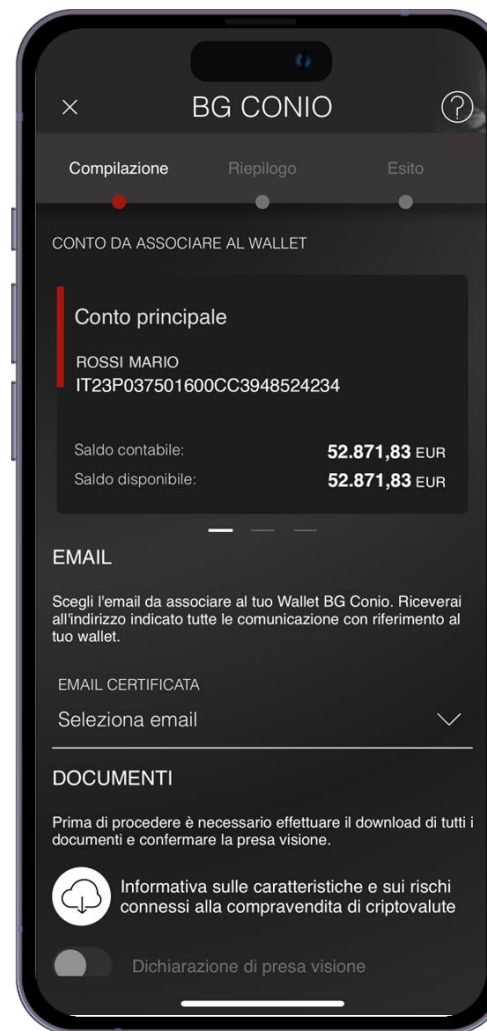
×
BG CONIO
?

Compilazione
Riepilogo
Esito

CONTO DA ASSOCIARE AL WALLET

Conto principale

ROSSI MARIO
IT23P037501600CC3948524234

Saldo contabile: 52.871,83 EUR
Saldo disponibile: 52.871,83 EUR

EMAIL

Scegli l'email da associare al tuo Wallet BG Conio. Riceverai all'indirizzo indicato tutte le comunicazione con riferimento al tuo wallet.

EMAIL CERTIFICATA
Seleziona email

DOCUMENTI

Prima di procedere è necessario effettuare il download di tutti i documenti e confermare la presa visione.

Informativa sulle caratteristiche e sui rischi connessi alla compravendita di criptovalute

Dichiarazione di presa visione